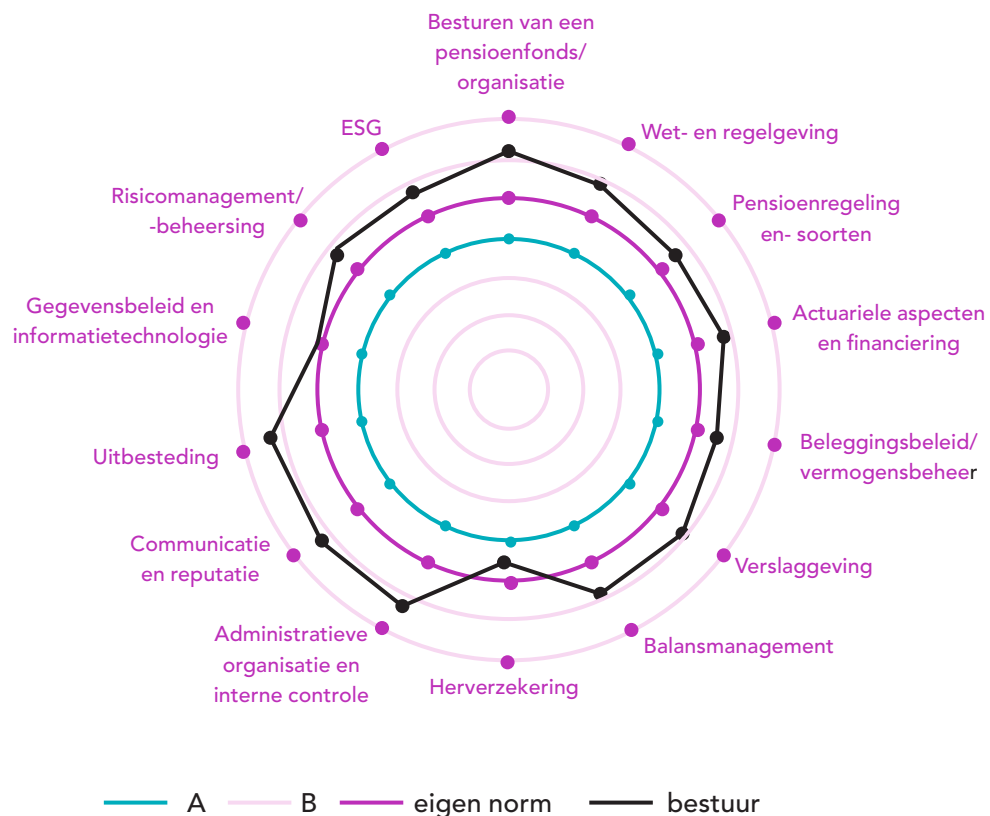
Besturen van een pensioenfonds/ organisatie

Wet- en regelgeving

Pensioenregeling en- soorten

Actuariele aspecten en financiering

Beleggingsbeleid/ vermogensbeheer

Verslaggeving

Balansmanagement

Herverzekering

Administratieve organisatie en interne controle

Communicatie en reputatie

Uitbesteding

Gegevensbeleid en informatietechnologie

Risicomanagement/ -beheersing

ESG

A B eigen norm bestuur